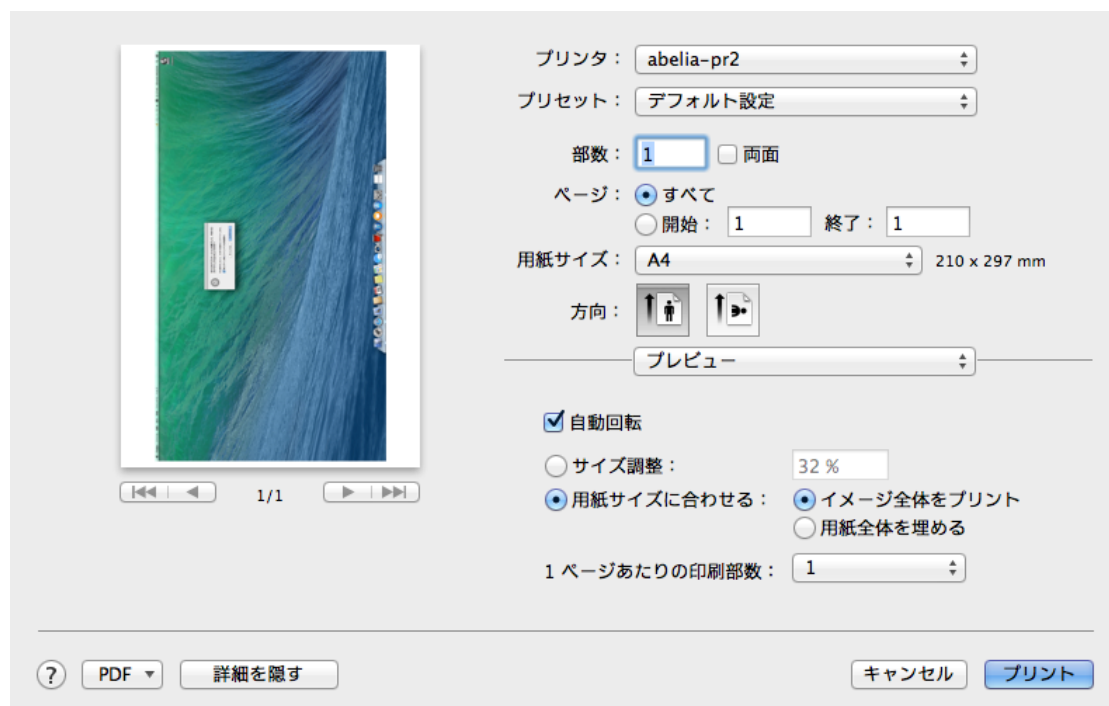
プリンタ： abelia-pr2

プリセット： デフォルト設定

部数： 1 両面

ページ： すべて
開始： 1 終了： 1

用紙サイズ： A4 210 x 297 mm

方向：

プレビュー

自動回転

サイズ調整： 32 %

用紙サイズに合わせる： イメージ全体をプリント
用紙全体を埋める

1 ページあたりの印刷部数： 1

1/1

? PDF ▾ 詳細を隠す

キャンセル プリント